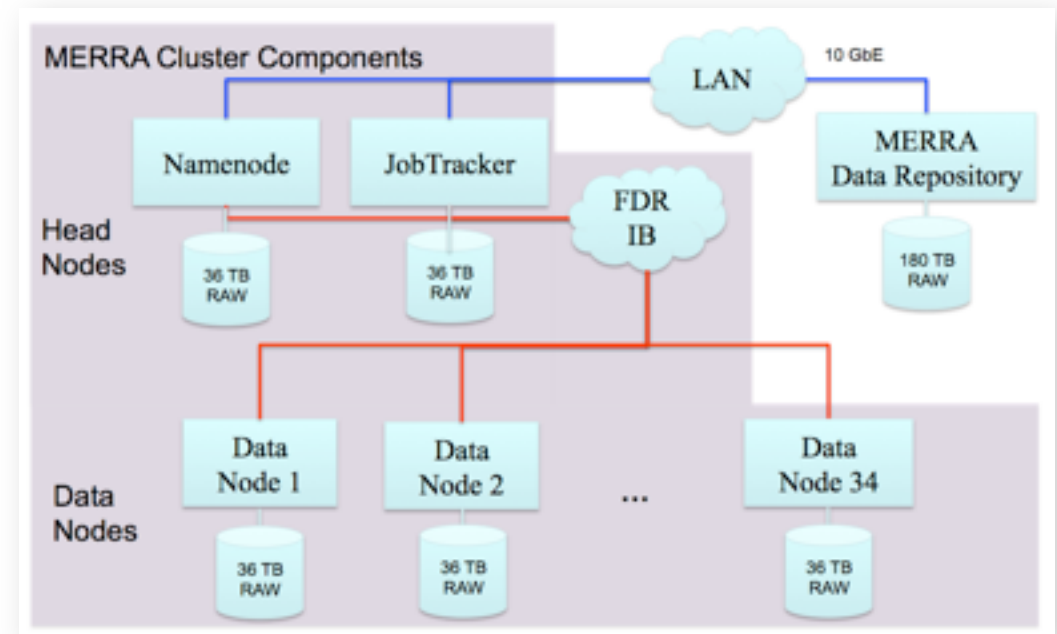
MERRA Cluster Components

LAN

10 GbE

Namenode

JobTracker

MERRA Data Repository

FDR IB

Head Nodes

36 TB RAW

36 TB RAW

180 TB RAW

Data Node 1

Data Node 2

...

Data Node 34

Data Nodes

36 TB RAW

36 TB RAW

36 TB RAW